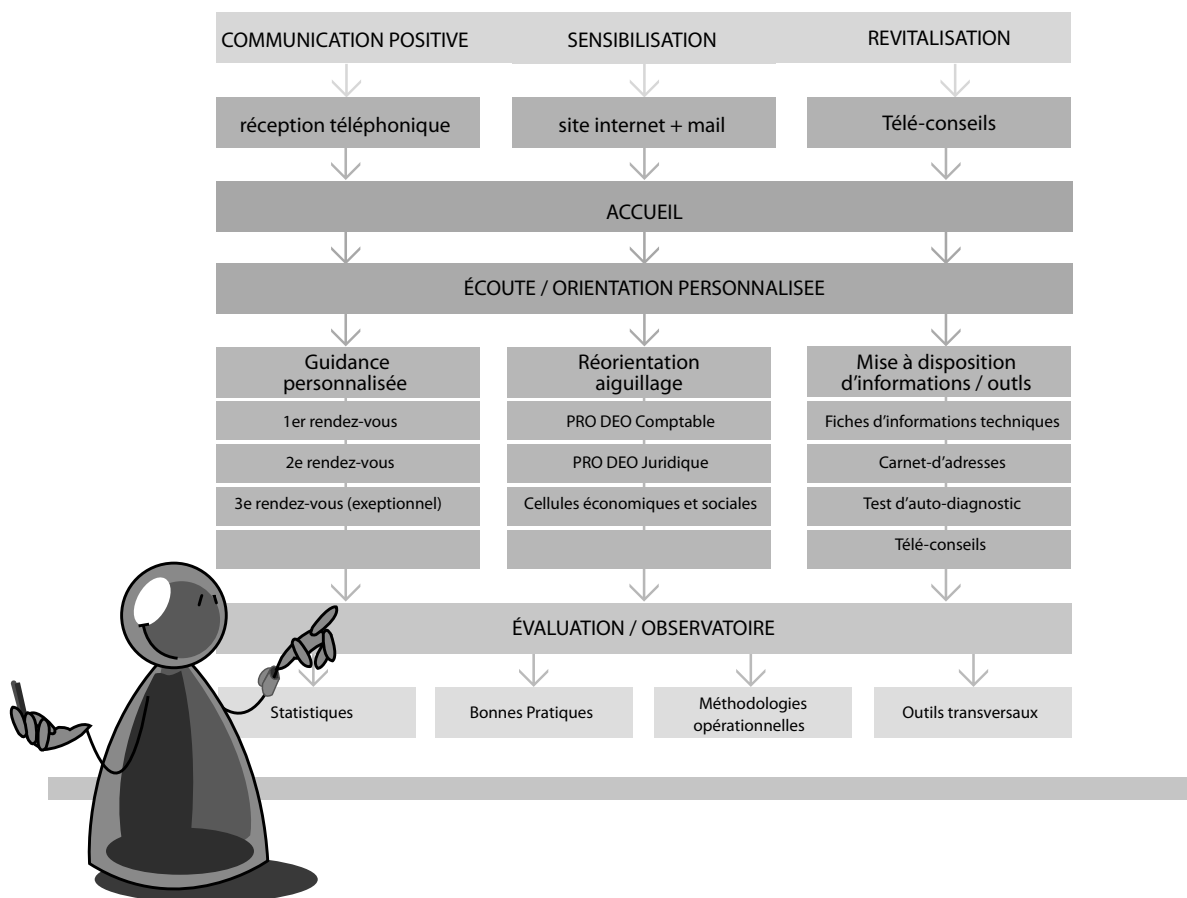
COMMUNICATION POSITIVE

SENSIBILISATION

REVITALISATION

réception téléphonique

site internet + mail

Télé-conseils

ACCUEIL

ÉCOUTE / ORIENTATION PERSONNALISEE

Guidance personnalisée

1er rendez-vous

2e rendez-vous

3e rendez-vous (exeptionnel)

Réorientation aiguillage

PRO DEO Comptable

PRO DEO Juridique

Cellules économiques et sociales

Mise à disposition d'informations / outls

Fiches d'informations techniques

Carnet-d'adresses

Test d'auto-diagnostic

Télé-conseils

ÉVALUATION / OBSERVATOIRE

Statistiques

Bonnes Pratiques

Méthodologies opérationnelles

Outils transversaux